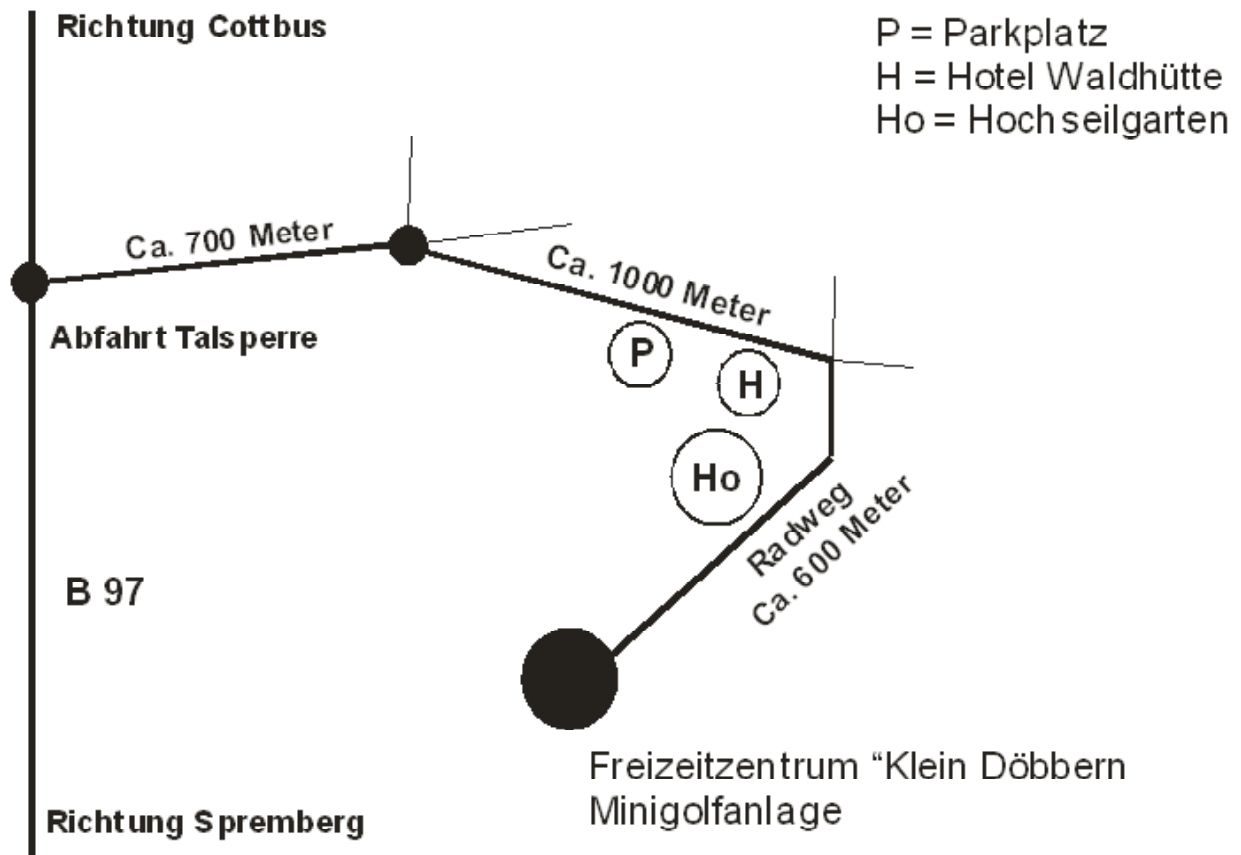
Richtung Cottbus

P = Parkplatz
H = Hotel Waldhütte
Ho = Hochseilgarten

Ca. 700 Meter

Ca. 1000 Meter

Abfahrt Talsperre

P

H

Ho

Radweg
Ca. 600 Meter

B 97

Freizeitzentrum "Klein Döbbern
Minigolfanlage

Richtung Spremberg